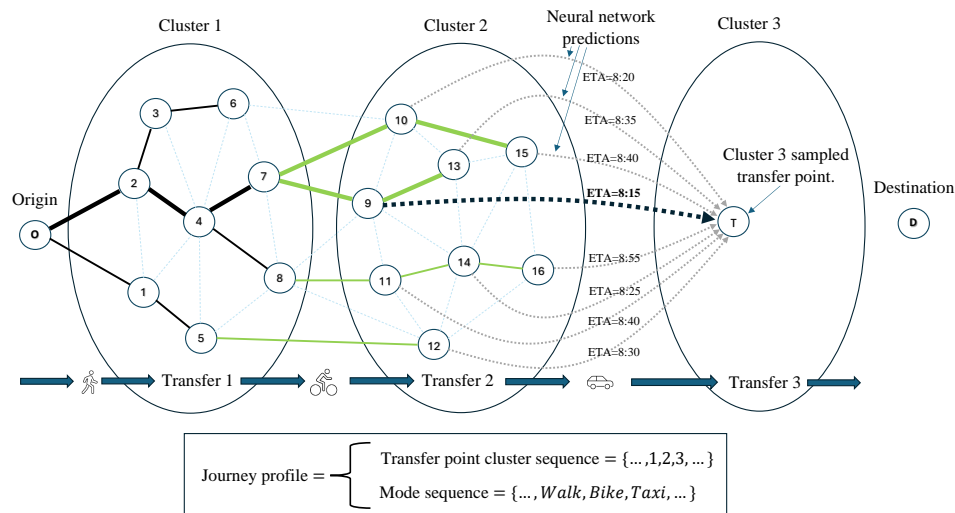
Cluster 1

Cluster 2

Neural network predictions

Cluster 3

ETA=8:20

ETA=8:35

ETA=8:40

ETA=8:15

ETA=8:55

ETA=8:25

ETA=8:40

ETA=8:30

Cluster 3 sampled transfer point.

Origin

Destination

O

1

2

3

4

5

6

7

8

9

10

11

12

13

14

15

16

T

D

Transfer 1

Transfer 2

Transfer 3

Journey profile = Transfer point cluster sequence $= \{\ldots, 1, 2, 3, \ldots\}$

Mode sequence $= \{\ldots, Walk, Bike, Taxi, \ldots\}$